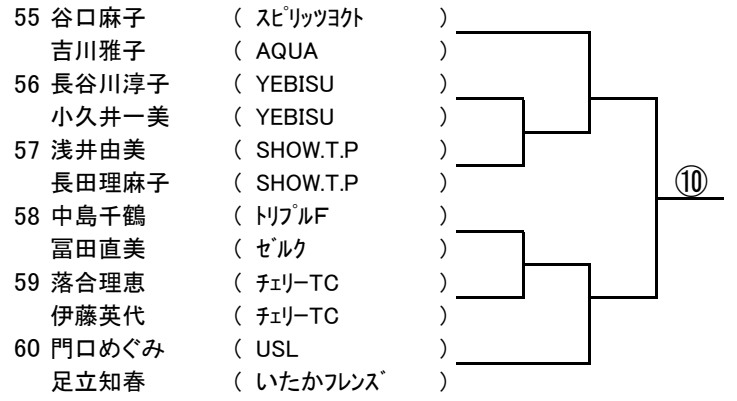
55 谷口麻子 ( ｽﾋﾟﾘｯﾂﾖｺｸﾄ )
吉川雅子 ( AQUA )
56 長谷川淳子 ( YEBISU )
小久井一美 ( YEBISU )
57 浅井由美 ( SHOW.T.P )
長田理麻子 ( SHOW.T.P )
58 中島千鶴 ( ﾄﾘﾌﾟﾙF )
冨田直美 ( ｾﾞﾙｸ )
59 落合理恵 ( ﾁｪﾘｰTC )
伊藤英代 ( ﾁｪﾘｰTC )
60 門口めぐみ ( USL )
足立知春 ( いたかﾌﾚﾝｽﾞ )

⑩